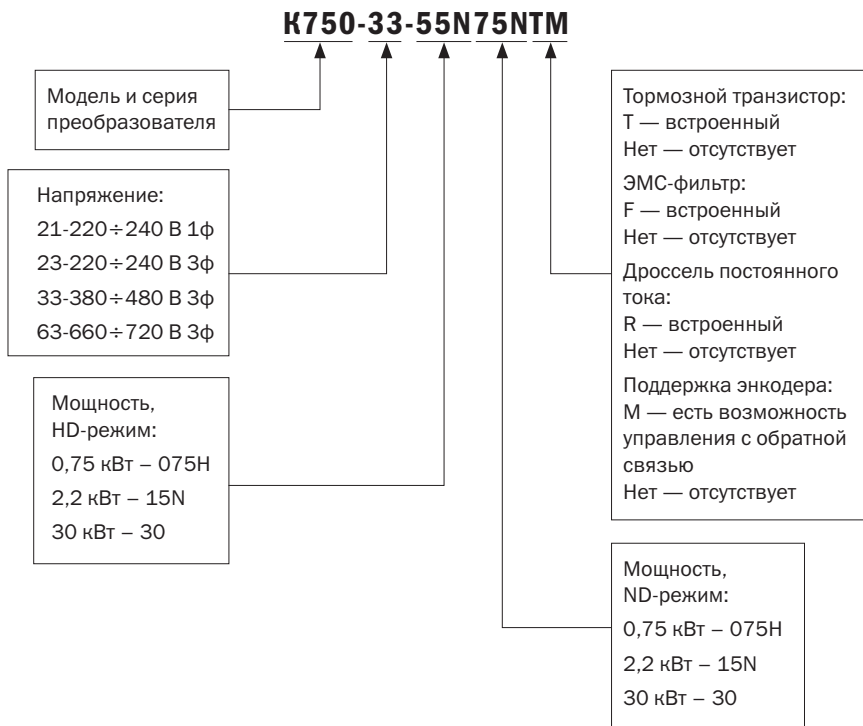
K750-33-55N75NTM

Модель и серия преобразователя

Напряжение:
21-220÷240 В 1ф
23-220÷240 В 3ф
33-380÷480 В 3ф
63-660÷720 В 3ф

Мощность, HD-режим:
0,75 кВт – 075H
2,2 кВт – 15N
30 кВт – 30

Тормозной транзистор:
T — встроенный
Нет — отсутствует
ЭМС-фильтр:
F — встроенный
Нет — отсутствует
Дроссель постоянного тока:
R — встроенный
Нет — отсутствует
Поддержка энкодера:
M — есть возможность управления с обратной связью
Нет — отсутствует

Мощность, ND-режим:
0,75 кВт – 075H
2,2 кВт – 15N
30 кВт – 30